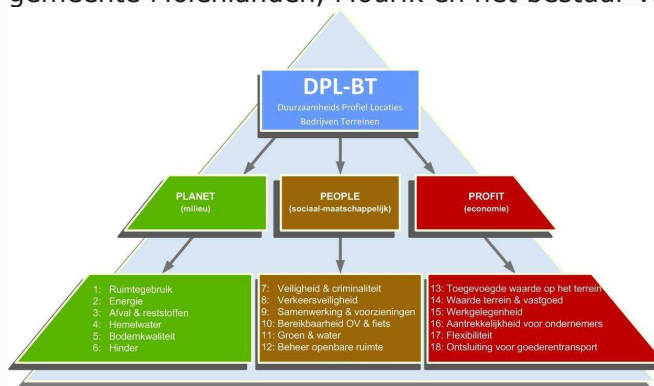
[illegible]

DPL-BT
Duurzaamheids Profiel Locaties Bedrijven Terreinen

PLANET
(milieu)

PEOPLE
(sociaal-maatschappelijk)

PROFIT
(economie)

1: Ruimtegebruik
2: Energie
3: Afval & reststoffen
4: Hemelwater
5: Bodemkwaliteit
6: Hinder

7: Veiligheid & criminaliteit
8: Verkeersveiligheid
9: Samenwerking & voorzieningen
10: Bereikbaarheid OV & fiets
11: Groen & water
12: Beheer openbare ruimte

13: Toegevoegde waarde op het terrein
14: Waarde terrein & vastgoed
15: Werkgelegenheid
16: Aantrekkelijkheid voor ondernemers
17: Flexibiliteit
18: Ontsluiting voor goederentransport